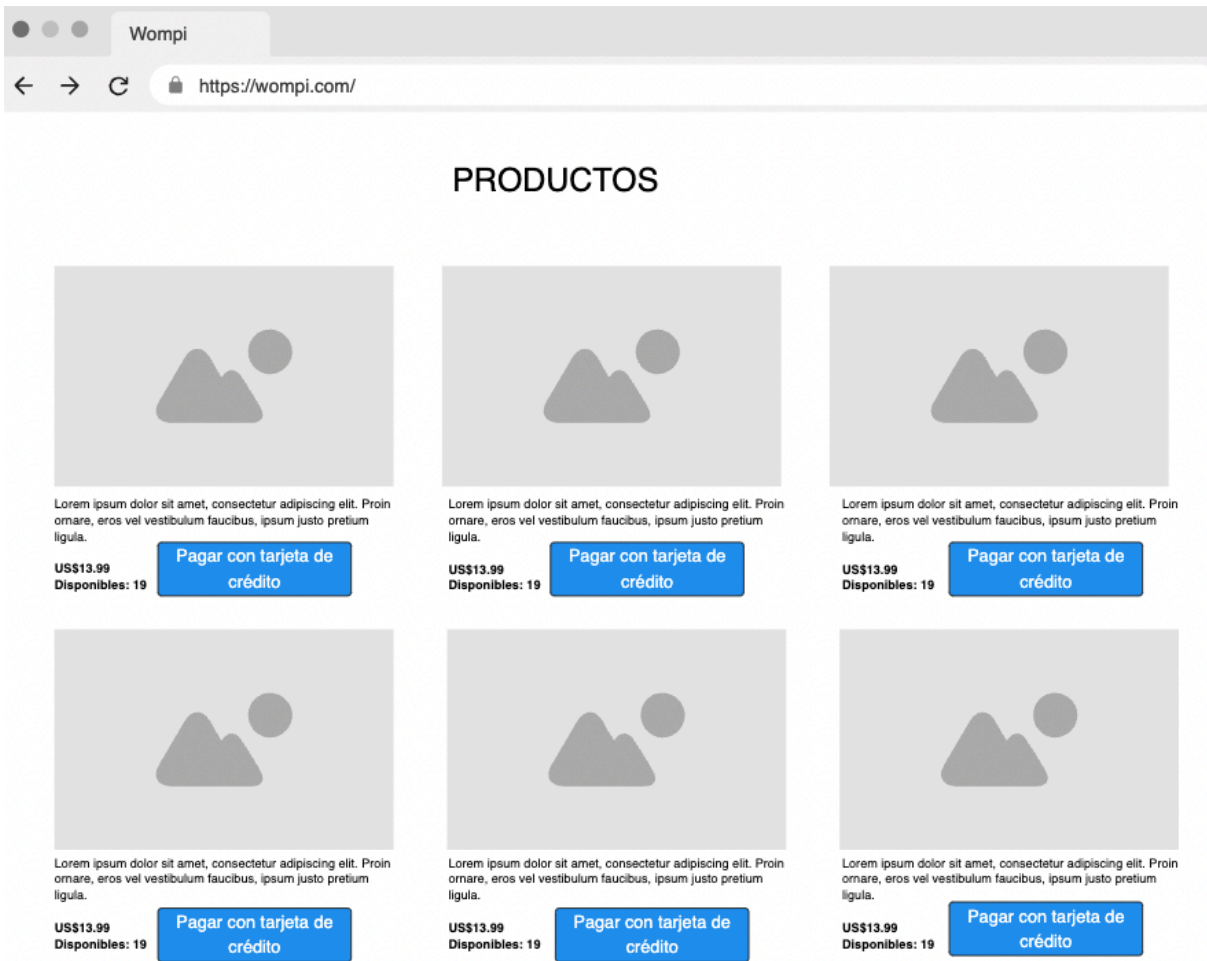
Wompi

https://wompi.com/

PRODUCTOS

Lorem ipsum dolor sit amet, consectetur adipiscing elit. Proin ornare, eros vel vestibulum faucibus, ipsum justo pretium ligula.

US$13.99
Disponibles: 19

Pagar con tarjeta de crédito

Lorem ipsum dolor sit amet, consectetur adipiscing elit. Proin ornare, eros vel vestibulum faucibus, ipsum justo pretium ligula.

US$13.99
Disponibles: 19

Pagar con tarjeta de crédito

Lorem ipsum dolor sit amet, consectetur adipiscing elit. Proin ornare, eros vel vestibulum faucibus, ipsum justo pretium ligula.

US$13.99
Disponibles: 19

Pagar con tarjeta de crédito

Lorem ipsum dolor sit amet, consectetur adipiscing elit. Proin ornare, eros vel vestibulum faucibus, ipsum justo pretium ligula.

US$13.99
Disponibles: 19

Pagar con tarjeta de crédito

Lorem ipsum dolor sit amet, consectetur adipiscing elit. Proin ornare, eros vel vestibulum faucibus, ipsum justo pretium ligula.

US$13.99
Disponibles: 19

Pagar con tarjeta de crédito

Lorem ipsum dolor sit amet, consectetur adipiscing elit. Proin ornare, eros vel vestibulum faucibus, ipsum justo pretium ligula.

US$13.99
Disponibles: 19

Pagar con tarjeta de crédito